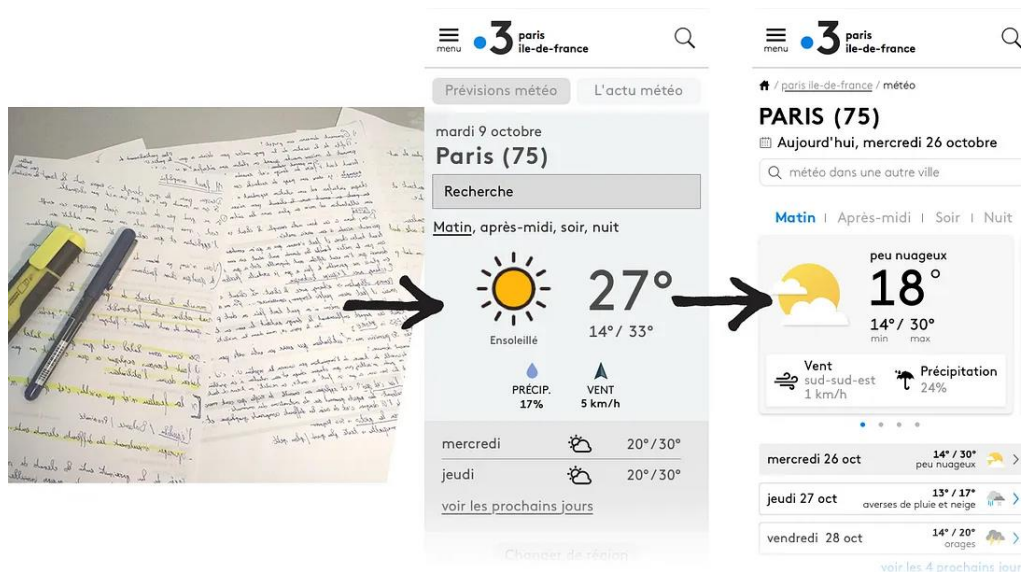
menu 3 paris ile-de-france

Prévisions météo
L'actu météo

mardi 9 octobre
Paris (75)

Recherche

Matin, après-midi, soir, nuit

Ensoleillé
27°
14° / 33°

PRÉCIP.
17%
VENT
5 km/h

mercredi 20°/30°
jeudi 20°/30°

voir les prochains jours

Changer de région

menu 3 paris ile-de-france

/ paris ile-de-france / météo

PARIS (75)
Aujourd'hui, mercredi 26 octobre

météo dans une autre ville

Matin | Après-midi | Soir | Nuit

peu nuageux
18°
14° / 30°
min max

Vent
sud-sud-est
1 km/h
Précipitation
24%

mercredi 26 oct 14° / 30° peu nuageux
jeudi 27 oct 13° / 17° averses de pluie et neige
vendredi 28 oct 14° / 20° orages

voir les 4 prochains jours